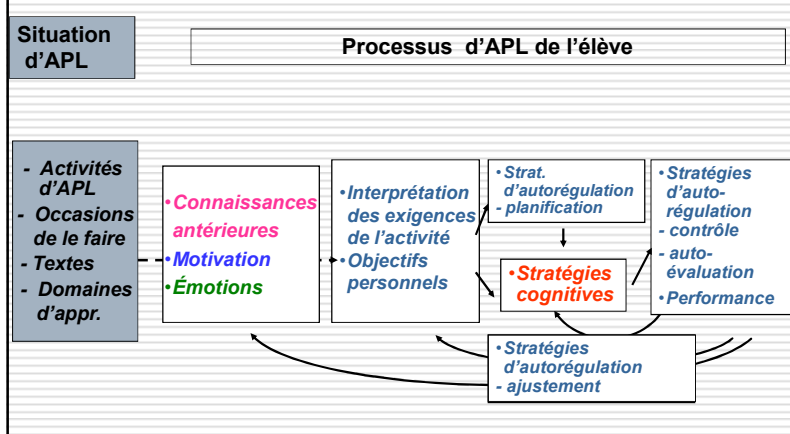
Situation d'APL

Processus d'APL de l'élève

- Activités d'APL
- Occasions de le faire
- Textes
- Domaines d'appr.

•Connaissances antérieures
•Motivation
•Émotions

•Interprétation des exigences de l'activité
•Objectifs personnels

•Strat. d'autorégulation
- planification

•Stratégies cognitives

•Stratégies d'autorégulation
- contrôle
- autoévaluation
•Performance

•Stratégies d'autorégulation
- ajustement